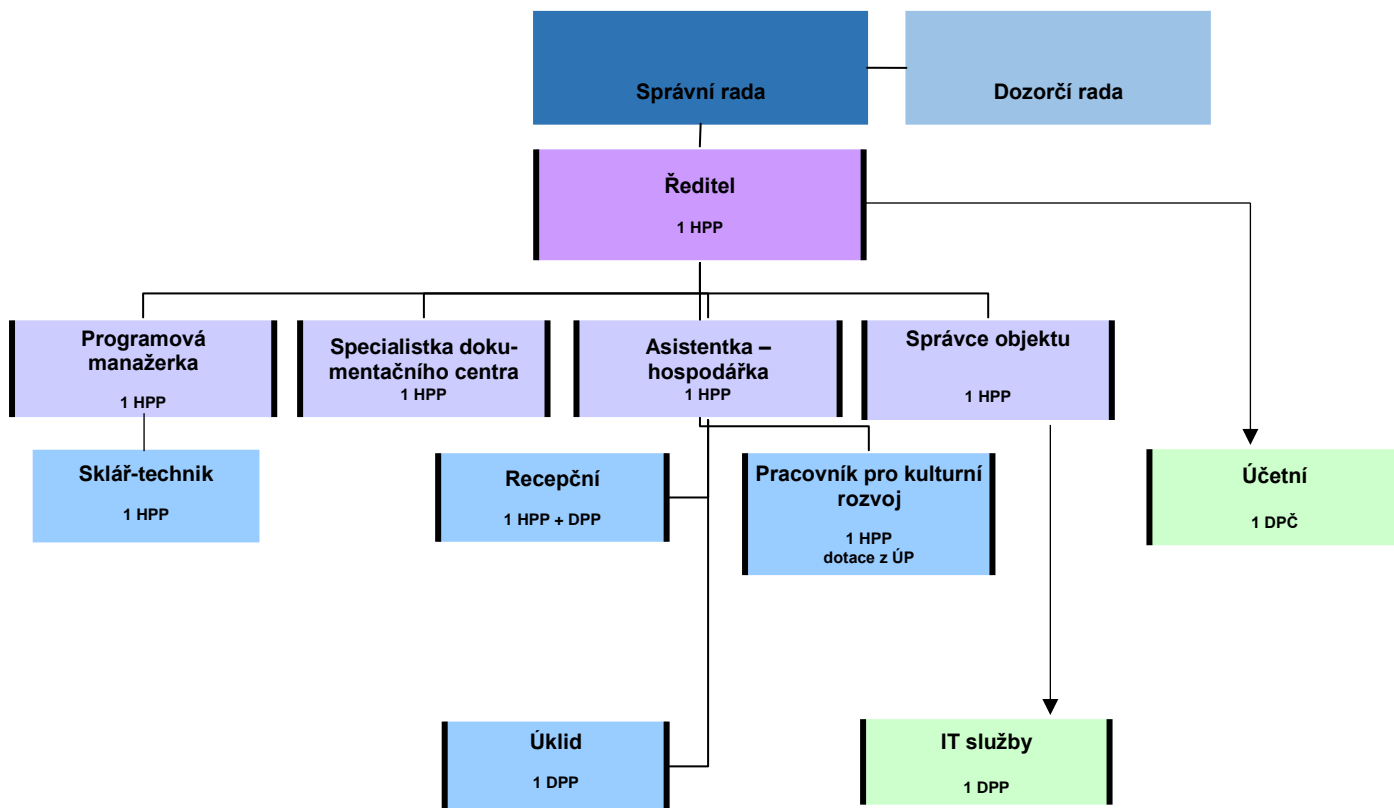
Správní rada

Dozorčí rada

Ředitel

1 HPP

Programová manažerka

1 HPP

Specialistka dokumentačního centra

1 HPP

Asistentka – hospodářka

1 HPP

Správce objektu

1 HPP

Sklář-technik

1 HPP

Recepční

1 HPP + DPP

Pracovník pro kulturní rozvoj

1 HPP
dotace z ÚP

Účetní

1 DPČ

Úklid

1 DPP

IT služby

1 DPP